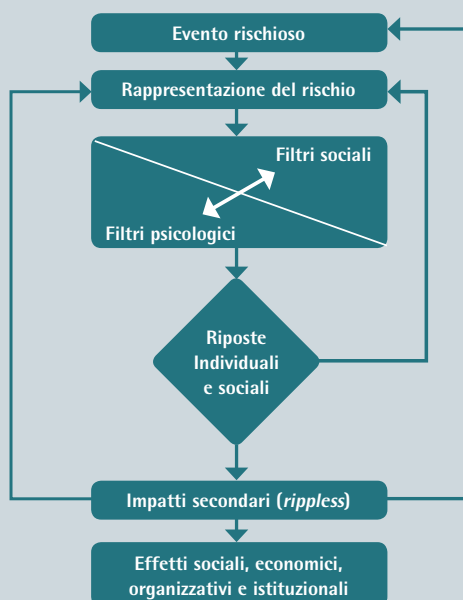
Evento rischioso

Rappresentazione del rischio

Filtri sociali

Filtri psicologici

Riposte Individuali e sociali

Impatti secondari (*rippless*)

Effetti sociali, economici, organizzativi e istituzionali